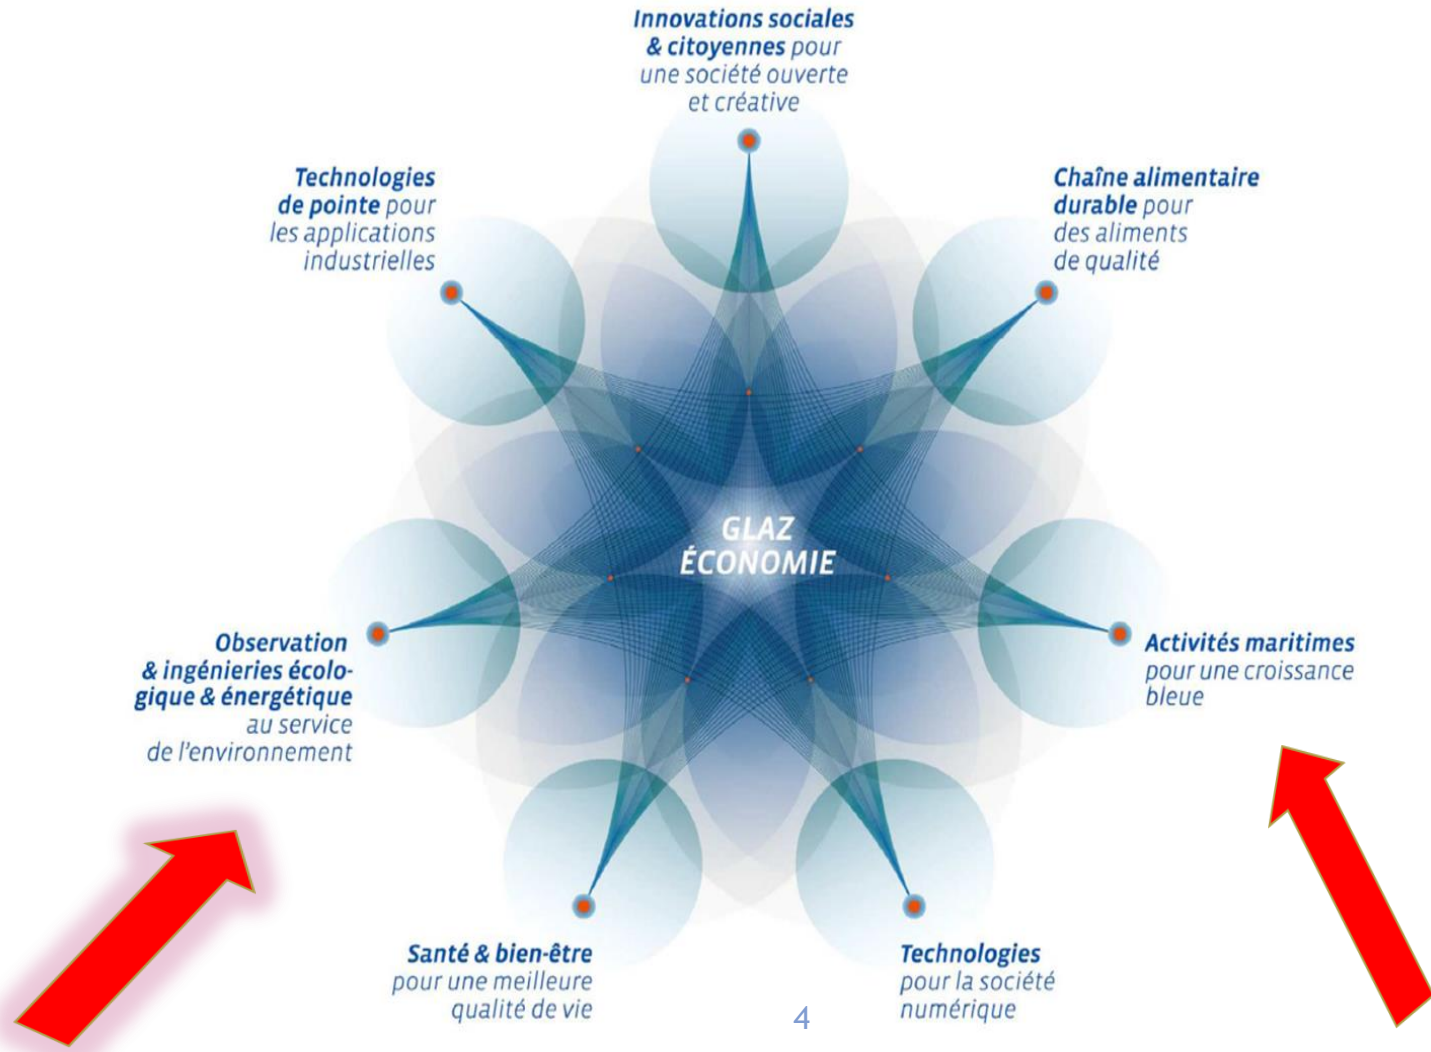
Innovations sociales & citoyennes pour une société ouverte et créative

Technologies de pointe pour les applications industrielles

Chaîne alimentaire durable pour des aliments de qualité

GLAZ ÉCONOMIE

Observation & ingénieries écologique & énergétique au service de l'environnement

Activités maritimes pour une croissance bleue

Santé & bien-être pour une meilleure qualité de vie

Technologies pour la société numérique

4